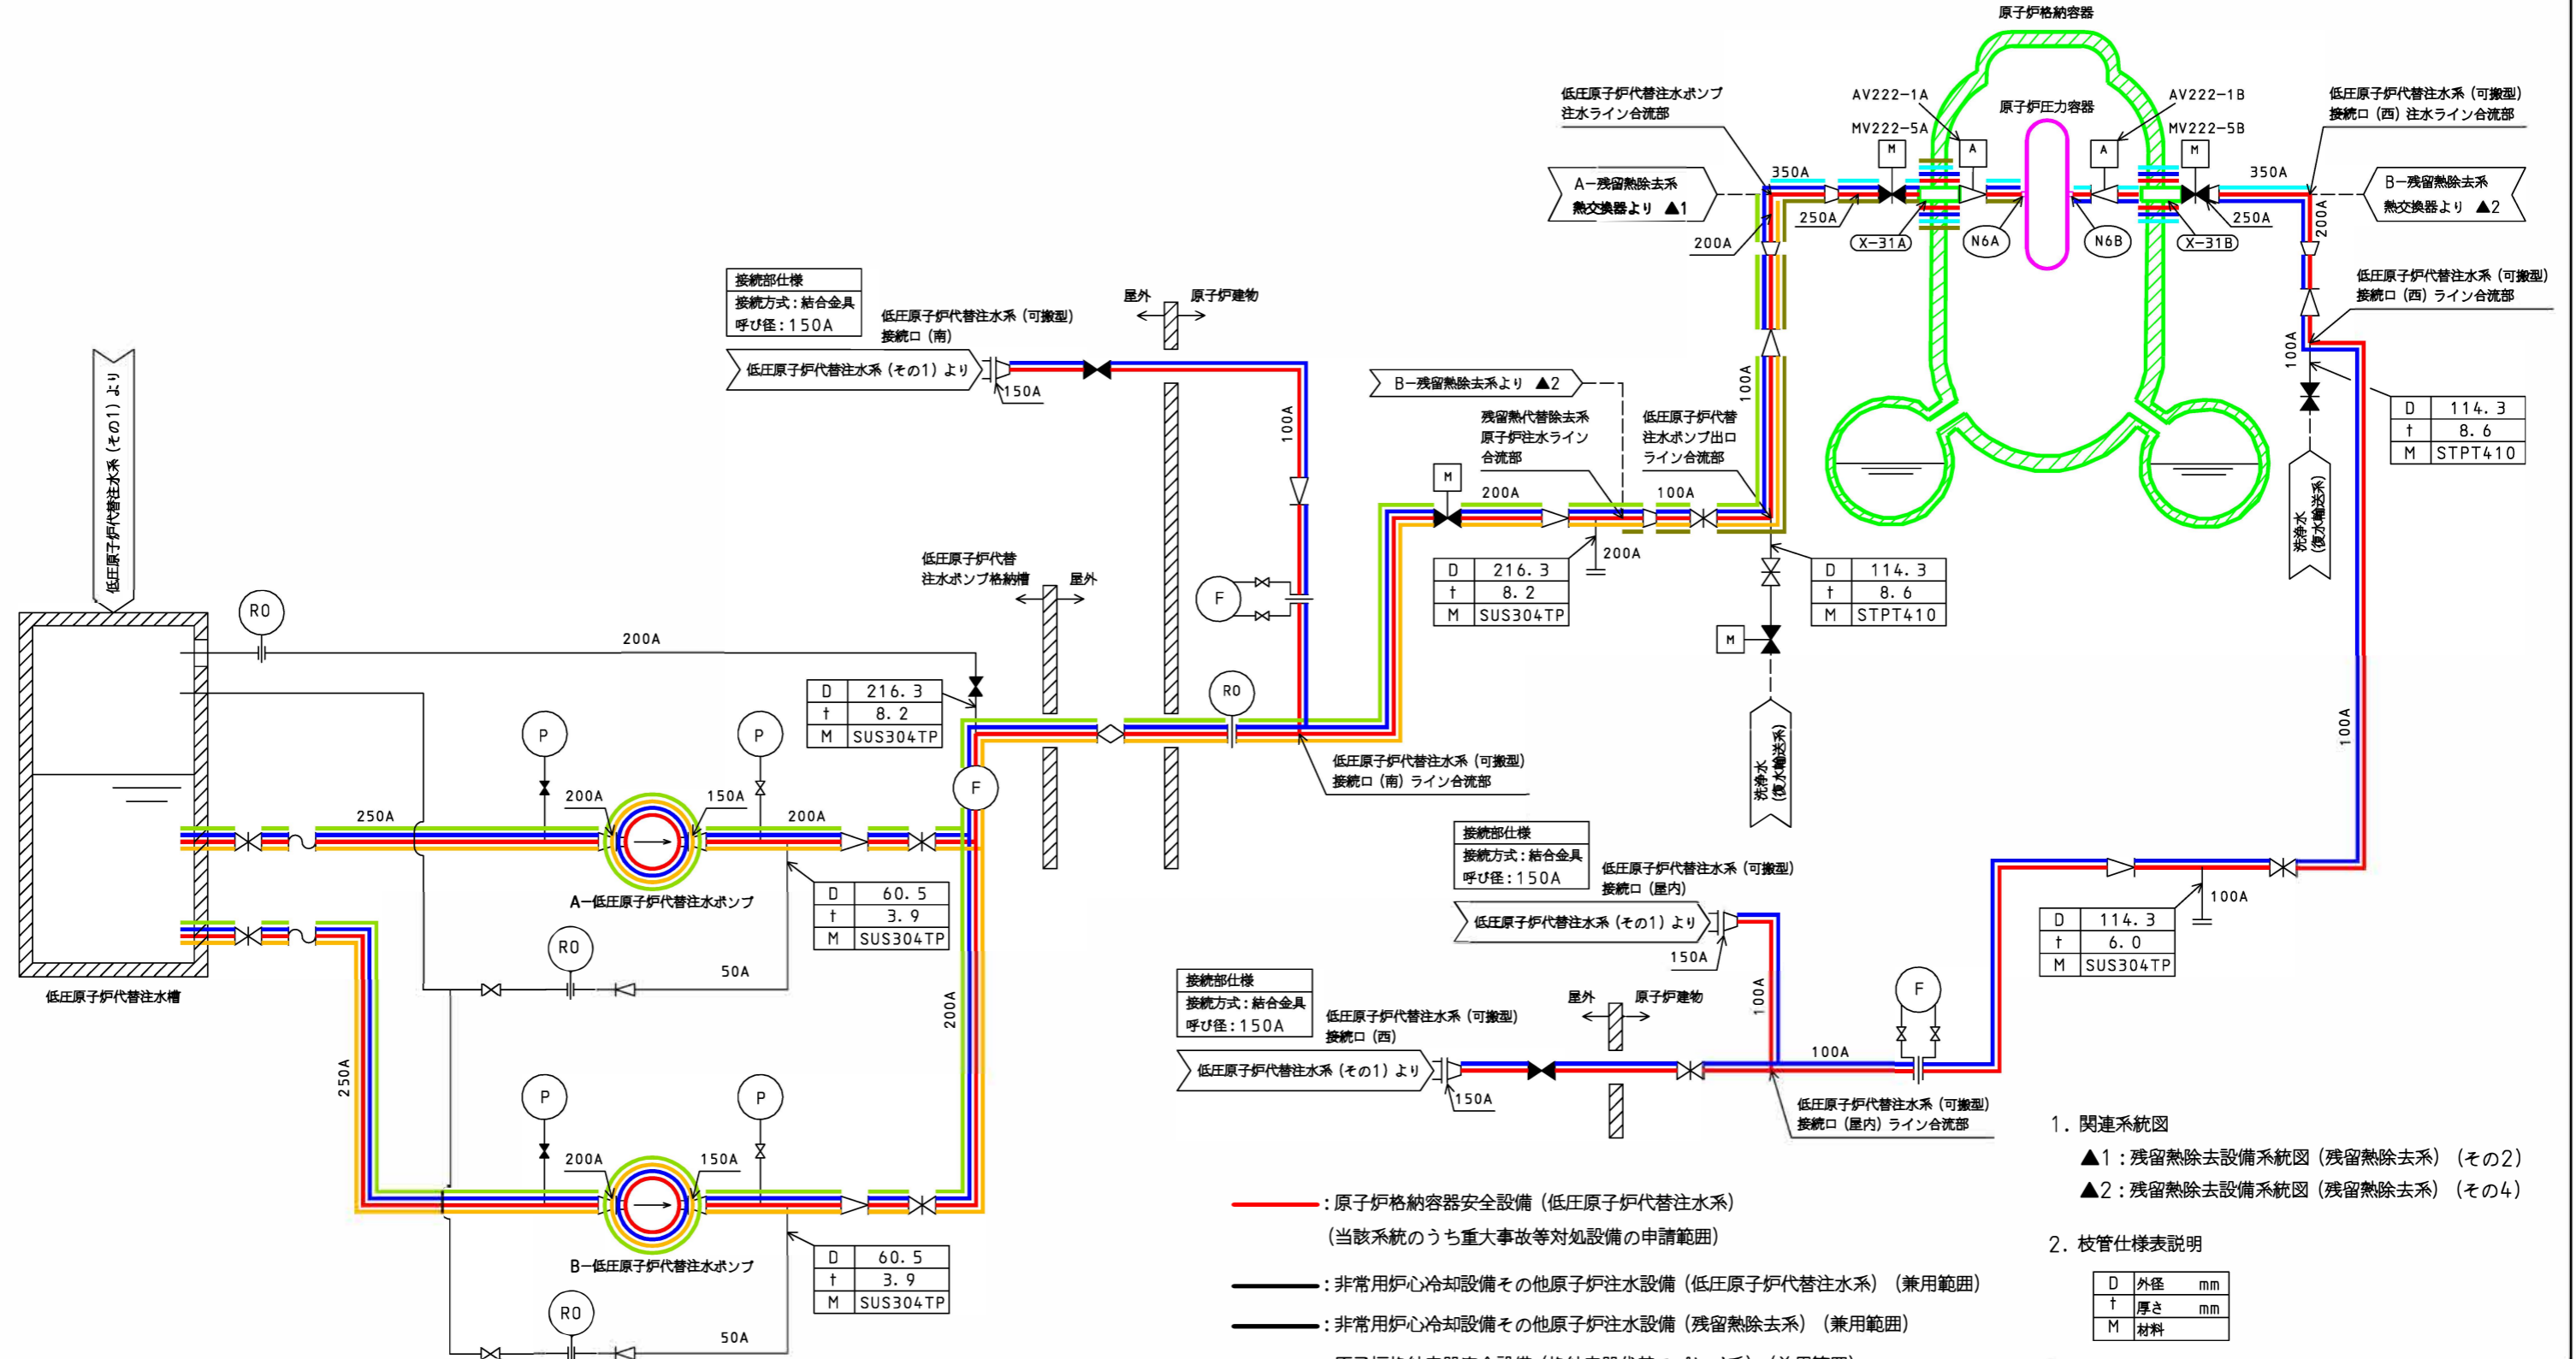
原子炉格納容器

低圧原子炉代替注水ポンプ注水ライン合流部

AV222−1A

AV222−1B

原子炉圧力容器

低圧原子炉代替注水系（可搬型）接続口（西）注水ライン合流部

MV222−5A

MV222−5B

A−残留熱除去系熱交換器より ▲1

350A

350A

B−残留熱除去系熱交換器より ▲2

250A

250A

200A

X−31A

N6A

N6B

X−31B

200A

低圧原子炉代替注水系（可搬型）接続口（西）ライン合流部

接続部仕様

接続方式：結合金具

呼び径：150A

低圧原子炉代替注水系（可搬型）接続口（南）

屋外

原子炉建物

低圧原子炉代替注水系（その1）より

150A

100A

100A

B−残留熱除去系より ▲2

残留熱代替除去系原子炉注水ライン合流部

低圧原子炉代替注水ポンプ出口ライン合流部

100A

| D | 114.3 |
|---|---|
| t | 8.6 |
| M | STPT410 |

200A

100A

200A

洗浄水（復水輸送系）

| D | 216.3 |
|---|---|
| t | 8.2 |
| M | SUS304TP |

| D | 114.3 |
|---|---|
| t | 8.6 |
| M | STPT410 |

低圧原子炉代替注水系（その1）より

低圧原子炉代替注水ポンプ格納槽

屋外

RO

200A

F

RO

洗浄水（復水輸送系）

| D | 216.3 |
|---|---|
| t | 8.2 |
| M | SUS304TP |

P

P

F

低圧原子炉代替注水系（可搬型）接続口（南）ライン合流部

200A

150A

250A

200A

100A

接続部仕様

接続方式：結合金具

呼び径：150A

低圧原子炉代替注水系（可搬型）接続口（屋内）

A−低圧原子炉代替注水ポンプ

| D | 60.5 |
|---|---|
| t | 3.9 |
| M | SUS304TP |

低圧原子炉代替注水系（その1）より

100A

RO

50A

150A

| D | 114.3 |
|---|---|
| t | 6.0 |
| M | SUS304TP |

低圧原子炉代替注水槽

200A

接続部仕様

接続方式：結合金具

呼び径：150A

低圧原子炉代替注水系（可搬型）接続口（西）

屋外

原子炉建物

100A

F

250A

低圧原子炉代替注水系（その1）より

100A

150A

P

P

低圧原子炉代替注水系（可搬型）接続口（屋内）ライン合流部

1．関連系統図

▲1：残留熱除去設備系統図（残留熱除去系）（その2）

▲2：残留熱除去設備系統図（残留熱除去系）（その4）

200A

150A

：原子炉格納容器安全設備（低圧原子炉代替注水系）

（当該系統のうち重大事故等対処設備の申請範囲）

2．枝管仕様表説明

B−低圧原子炉代替注水ポンプ

| D | 60.5 |
|---|---|
| t | 3.9 |
| M | SUS304TP |

：非常用炉心冷却設備その他原子炉注水設備（低圧原子炉代替注水系）（兼用範囲）

：非常用炉心冷却設備その他原子炉注水設備（残留熱除去系）（兼用範囲）

| D | 外径 mm |
|---|---|
| t | 厚さ mm |
| M | 材料 |

RO

50A